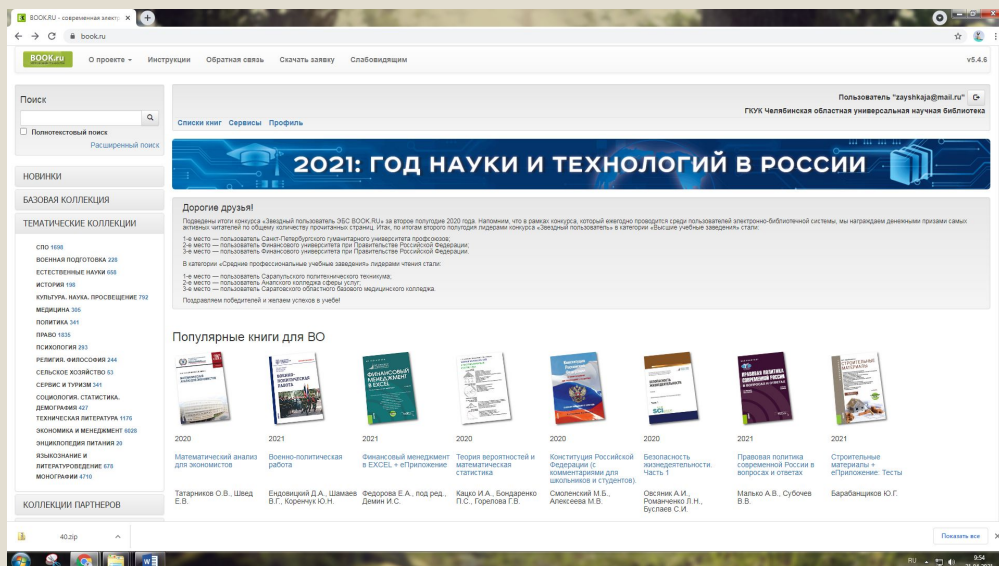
BOOK.RU - современная электр ×
book.ru

BOOK.ru О проекте Инструкции Обратная связь Скачать заявку Слабовидящим v5.4.6

Поиск
Полнотекстовый поиск
Расширенный поиск

НОВИНКИ
БАЗОВАЯ КОЛЛЕКЦИЯ
ТЕМАТИЧЕСКИЕ КОЛЛЕКЦИИ

СПО 1698
ВОЕННАЯ ПОДГОТОВКА 226
ЕСТЕСТВЕННЫЕ НАУКИ 658
ИСТОРИЯ 198
КУЛЬТУРА. НАУКА. ПРОСВЕЩЕНИЕ 792
МЕДИЦИНА 305
ПОЛИТИКА 341
ПРАВО 1635
ПСИХОЛОГИЯ 293
РЕЛИГИЯ. ФИЛОСОФИЯ 244
СЕЛЬСКОЕ ХОЗЯЙСТВО 53
СЕРВИС И ТУРИЗМ 341
СОЦИОЛОГИЯ. СТАТИСТИКА. ДЕМОГРАФИЯ 427
ТЕХНИЧЕСКАЯ ЛИТЕРАТУРА 1170
ЭКОНОМИКА И МЕНЕДЖМЕНТ 6028
ЭНЦИКЛОПЕДИЯ ПИТАНИЯ 20
ЯЗЫКОЗНАНИЕ И ЛИТЕРАТУРОВЕДЕНИЕ 678
МОНОГРАФИИ 4710

КОЛЛЕКЦИИ ПАРТНЕРОВ

Пользователь "zayshkaja@mail.ru"
ГКУК Челябинская областная универсальная научная библиотека

Списки книг Сервисы Профиль

2021: ГОД НАУКИ И ТЕХНОЛОГИЙ В РОССИИ

Дорогие друзья!
Подведены итоги конкурса «Звездный пользователь ЭБС BOOK.RU» за второе полугодие 2020 года. Напомним, что в рамках конкурса, который ежегодно проводится среди пользователей электронно-библиотечной системы, мы награждаем денежными призами самых активных читателей по общему количеству прочитанных страниц. Итак, по итогам второго полугодия лидерами конкурса «Звездный пользователь» в категории «Высшие учебные заведения» стали:

1-е место — пользователь Санкт-Петербургского гуманитарного университета профсоюзов;
2-е место — пользователь Финансового университета при Правительстве Российской Федерации;
3-е место — пользователь Финансового университета при Правительстве Российской Федерации.

В категории «Средние профессиональные учебные заведения» лидерами чтения стали:

1-е место — пользователь Сарапульского политехнического техникума;
2-е место — пользователь Анапского колледжа сферы услуг;
3-е место — пользователь Саратовского областного базового медицинского колледжа.

Поздравляем победителей и желаем успехов в учебе!

Популярные книги для ВО

2020 Математический анализ для экономистов Татаринков О.В., Швед Е.В.
2021 Военно-политическая работа Ендовицкий Д.А., Шамаев В.Г., Коренчук Ю.Н.
2021 Финансовый менеджмент в EXCEL + еПриложение Федорова Е.А., под ред., Демин И.С.
2020 Теория вероятностей и математическая статистика Кацко И.А., Бондаренко П.С., Горелова Г.В.
2020 Конституция Российской Федерации (с комментариями для школьников и студентов). Смоленский М.Б., Алексеева М.В.
2020 Безопасность жизнедеятельности. Часть 1 Овсянник А.И., Романченко Л.Н., Буслаев С.И.
2021 Правовая политика современной России в вопросах и ответах Малько А.В., Субочев В.В.
2021 Строительные материалы + еПриложение: Тесты Барабанщиков Ю.Г.

40.zip
Показать все
RU 9:54